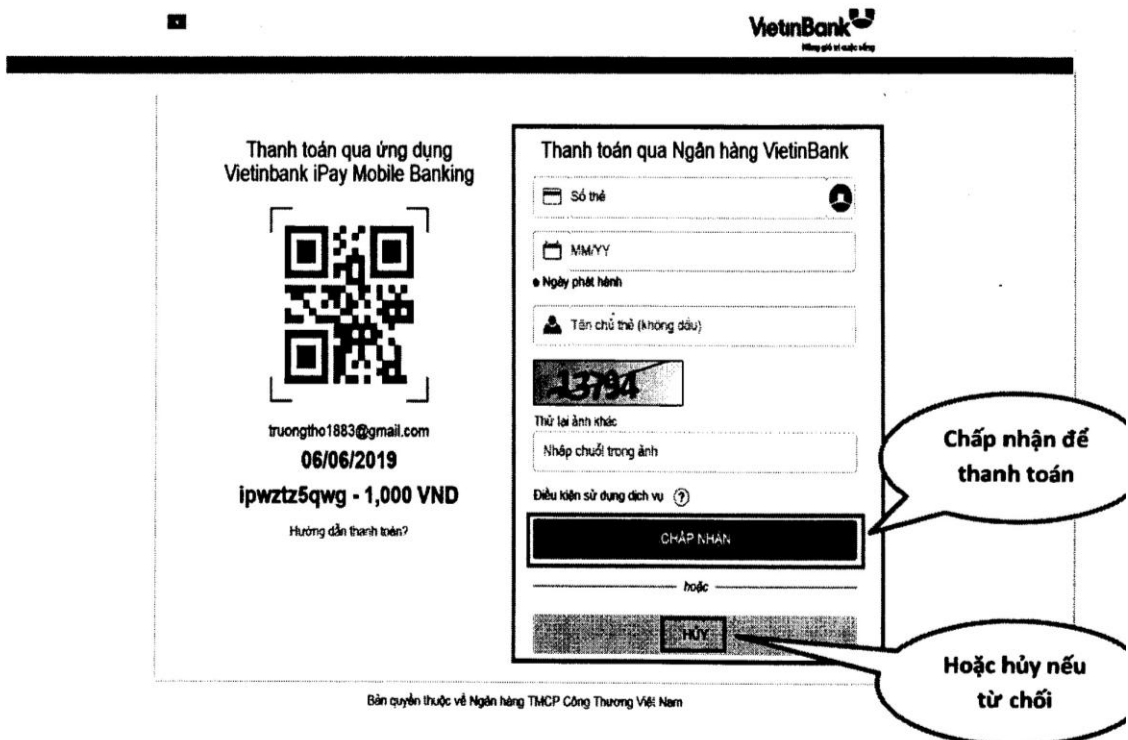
VietinBank
Nâng giá trị cuộc sống

Thanh toán qua ứng dụng Vietinbank iPay Mobile Banking

truongtho1883@gmail.com
06/06/2019
ipwztz5qwg - 1,000 VND
Hướng dẫn thanh toán?

Thanh toán qua Ngân hàng VietinBank

Số thẻ

MM/YY

Ngày phát hành

Tên chủ thẻ (không dấu)

13794

Thử lại ảnh khác

Nhập chuỗi trong ảnh

Điều kiện sử dụng dịch vụ ?

CHẤP NHẬN

hoặc

HỦY

Chấp nhận để thanh toán

Hoặc hủy nếu từ chối

Bản quyền thuộc về Ngân hàng TMCP Công Thương Việt Nam